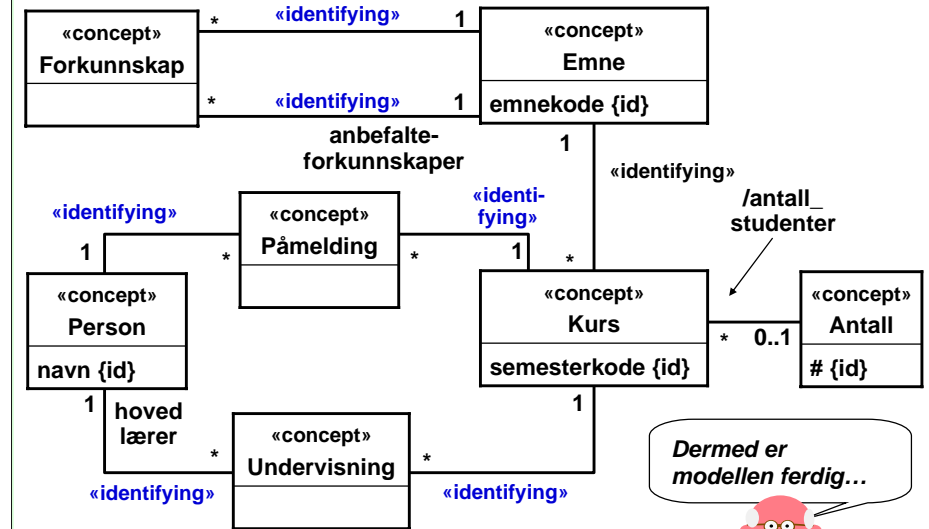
«concept»
Forkunnskap

* «identifying» 1

«concept»
Emne

emnekode {id}

* «identifying» 1

anbefalte-forkunnskaper

1

«identifying»

/antall_studenter

«identifying»

1

«concept»
Påmelding

*

* «identi-fying» 1

*

«concept»
Person

navn {id}

«concept»
Kurs

semesterkode {id}

* 0..1

«concept»
Antall

# {id}

1 hoved lærer

1

«concept»
Undervisning

*

*

«identifying»

«identifying»

Dermed er modellen ferdig…